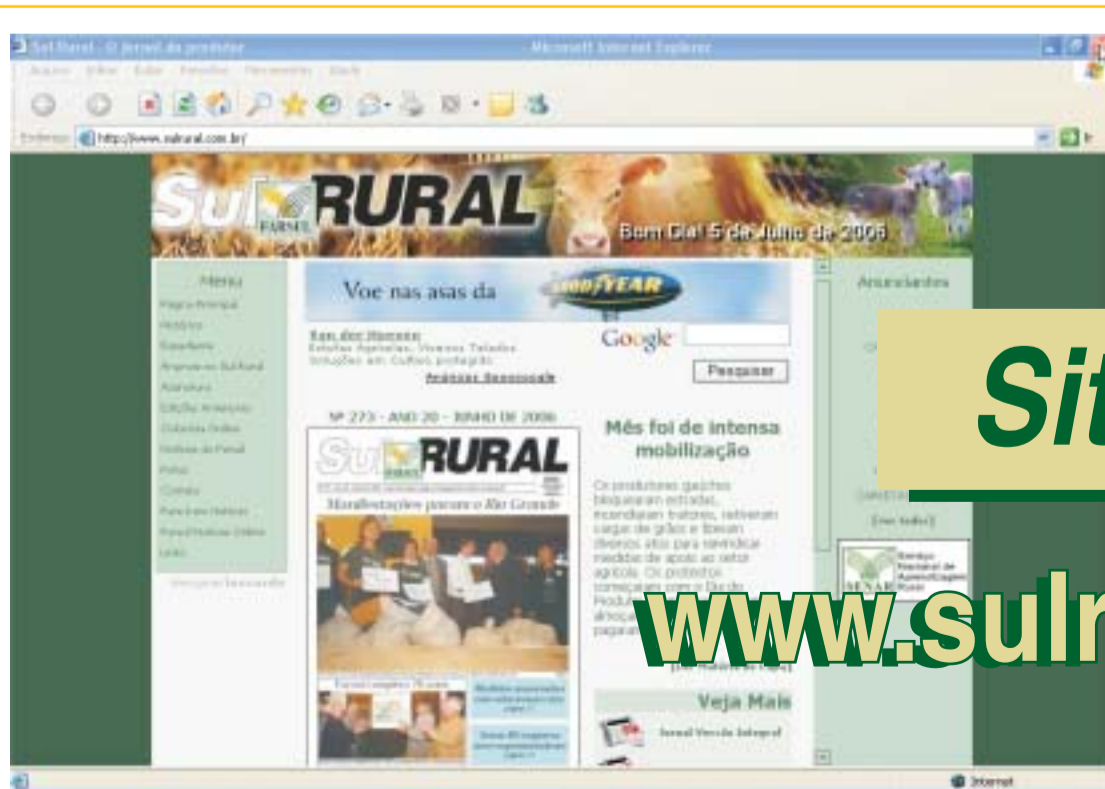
Sul Rural - O jornal do produtor - Microsoft Internet Explorer

Arquivo Editar Exibir Favoritos Ferramentas Ajuda

Endereço http://www.sulrural.com.br/

Sul RURAL FARSUL

Bom Dia! 5 de Junho de 2006

Menu
Página Principal
Histórico
Expediente
Anuncie no Sul Rural
Assinatura
Edições Anteriores
Cotações Online
Notícias do Farsul
Fotos
Contato
Parceiros Notícias
Farsul Notícias Online
Links

Voe nas asas da GOODYEAR

Bom dos Homens
Estufas Agrícolas, Viveiros Telados
Soluções em Cultivo protegido.

Anúncios Google

Google

Pesquisar

Nº 273 - ANO 20 - JUNHO DE 2006

Sul RURAL FARSUL

Manifestações parcum o Rio Grande

Mês foi de intensa mobilização

Os produtores gaúchos bloquearam estradas, incendiaram tratores, retiveram cargas de grãos e fizeram diversos atos para reivindicar medidas de apoio ao setor agrícola. Os protestos começaram com o Dia do Produtor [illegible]

Veja Mais

Jornal Versão Integral

Anunciantes

[ver todos]

SENAR Serviço Nacional de Aprendizagem Rural

Internet

Sit

www.sulr